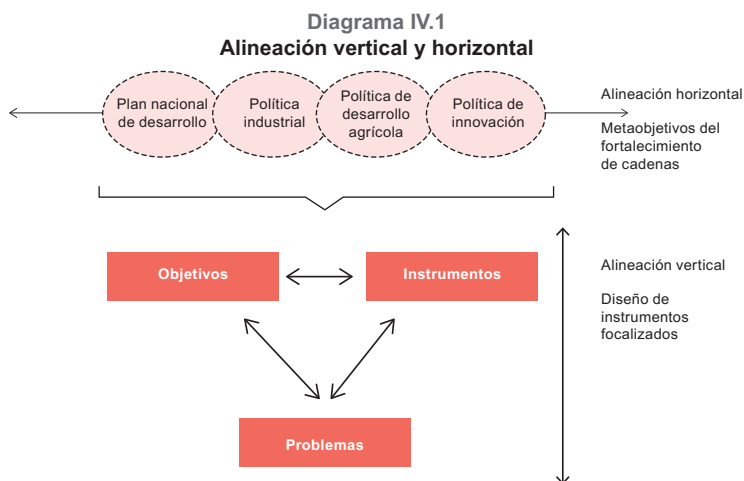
Diagrama IV.1
Alineación vertical y horizontal

Plan nacional de desarrollo

Política industrial

Política de desarrollo agrícola

Política de innovación

Alineación horizontal

Metaobjetivos del fortalecimiento de cadenas

Objetivos

Instrumentos

Problemas

Alineación vertical

Diseño de instrumentos focalizados